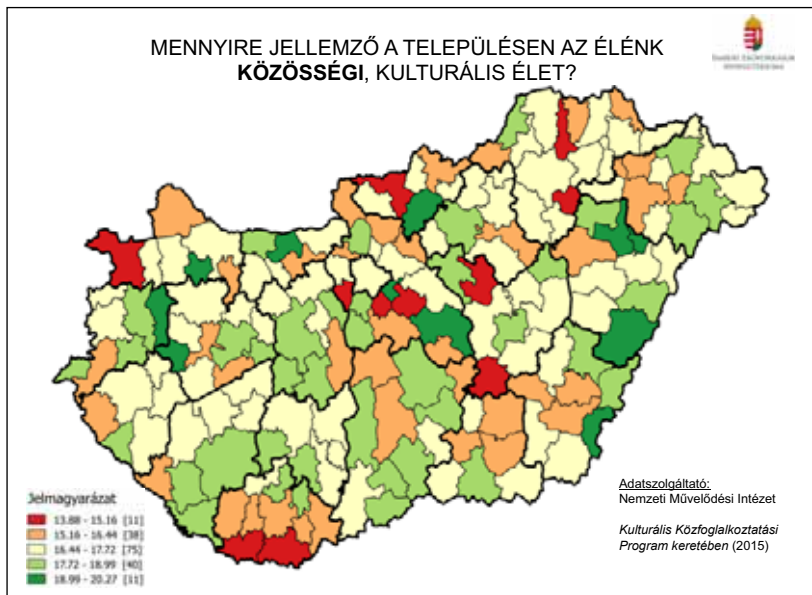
MENNYIRE JELLEMZŐ A TELEPÜLÉSEN AZ ÉLÉNK **KÖZÖSSÉGI**, KULTURÁLIS ÉLET?

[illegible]

Jelmagyarázat
13.88 - 15.16 [11]
15.16 - 16.44 [38]
16.44 - 17.72 [75]
17.72 - 18.99 [40]
18.99 - 20.27 [11]

Adatszolgáltató:
Nemzeti Művelődési Intézet

*Kulturális Közfoglalkoztatási Program keretében* (2015)